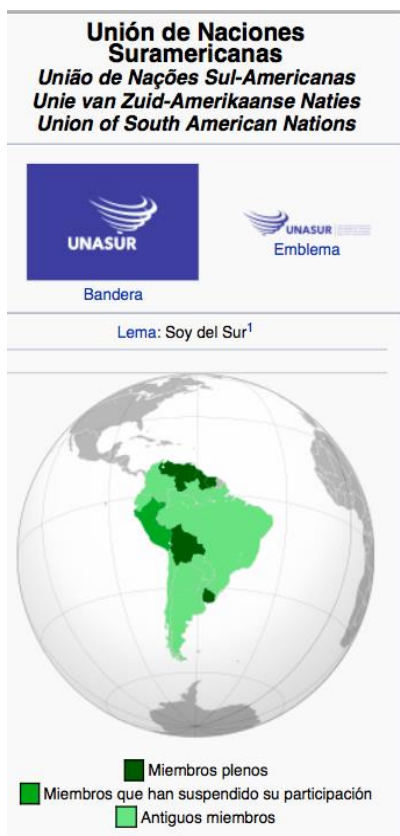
Unión de Naciones Suramericanas
União de Nações Sul-Americanas
Unie van Zuid-Amerikaanse Naties
Union of South American Nations

UNASUR
Bandera

UNASUR
Emblema

Lema: Soy del Sur$^1$

Miembros plenos
Miembros que han suspendido su participación
Antiguos miembros